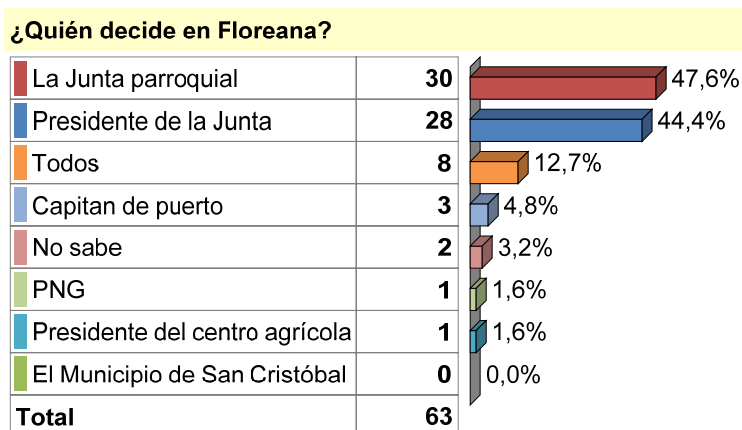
¿Quién decide en Floreana?

| | | |
|---|---|---|
| La Junta parroquial | 30 | 47,6% |
| Presidente de la Junta | 28 | 44,4% |
| Todos | 8 | 12,7% |
| Capitan de puerto | 3 | 4,8% |
| No sabe | 2 | 3,2% |
| PNG | 1 | 1,6% |
| Presidente del centro agrícola | 1 | 1,6% |
| El Municipio de San Cristóbal | 0 | 0,0% |
| Total | 63 | |